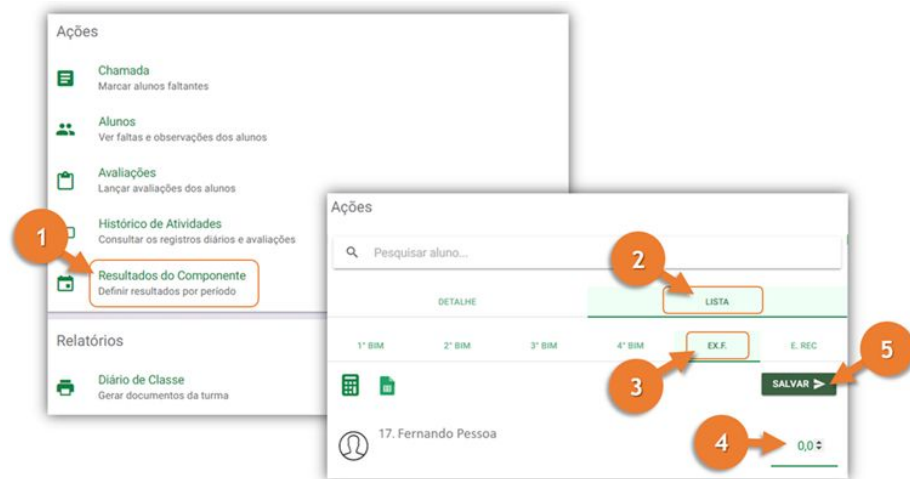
Ações

Chamada
Marcar alunos faltantes

Alunos
Ver faltas e observações dos alunos

Avaliações
Lançar avaliações dos alunos

Histórico de Atividades
Consultar os registros diários e avaliações

1

Resultados do Componente
Definir resultados por período

Relatórios

Diário de Classe
Gerar documentos da turma

Ações

Pesquisar aluno...

2

DETALHE

LISTA

1° BIM

2° BIM

3° BIM

4° BIM

EX.F.

E. REC

5

3

SALVAR

4

17. Fernando Pessoa

0,0